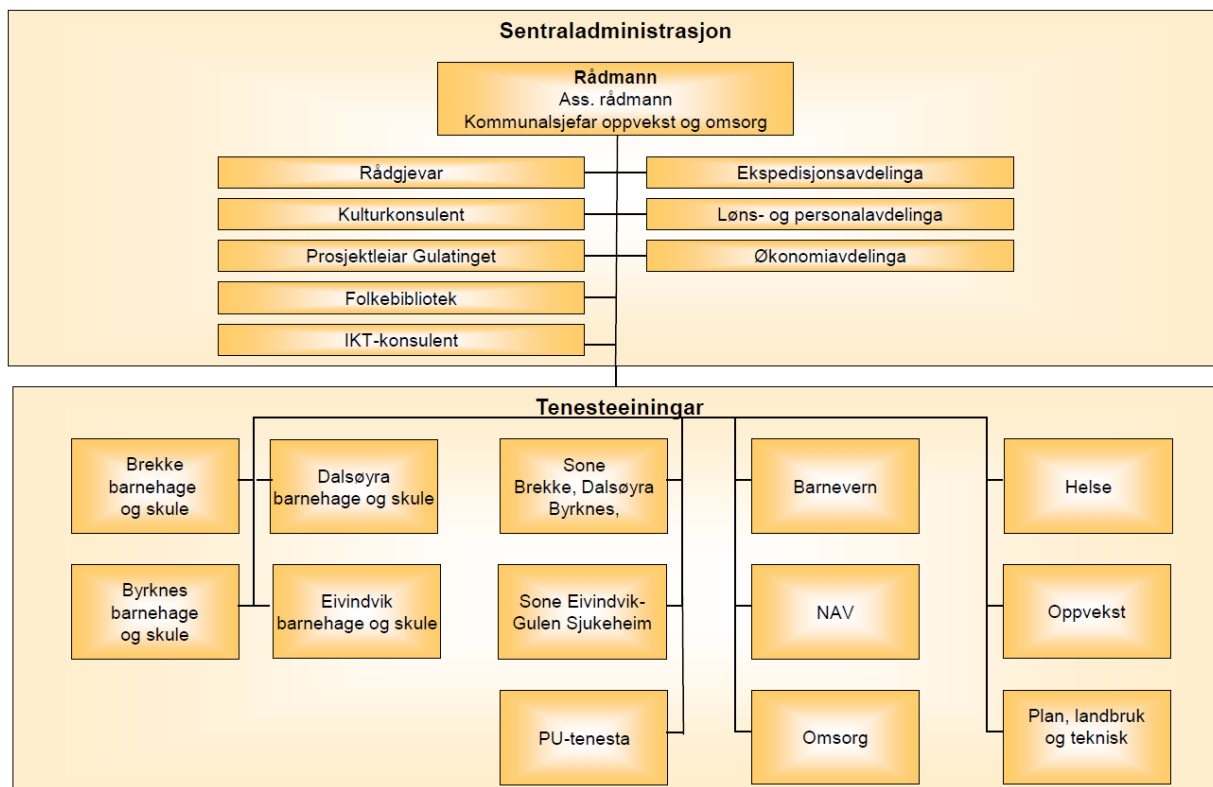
Sentraladministrasjon

Rådmann
Ass. rådmann
Kommunalsjefar oppvekst og omsorg

Rådgjevar

Kulturkonsulent

Prosjektleiar Gulatinget

Folkebibliotek

IKT-konsulent

Ekspedisjonsavdelinga

Løns- og personalavdelinga

Økonomiavdelinga

Tenesteeiningar

Brekke barnehage og skule

Dalsøyra barnehage og skule

Byrknes barnehage og skule

Eivindvik barnehage og skule

Sone Brekke, Dalsøyra Byrknes,

Sone Eivindvik-Gulen Sjukeheim

PU-tenesta

Barnevern

NAV

Omsorg

Helse

Oppvekst

Plan, landbruk og teknisk